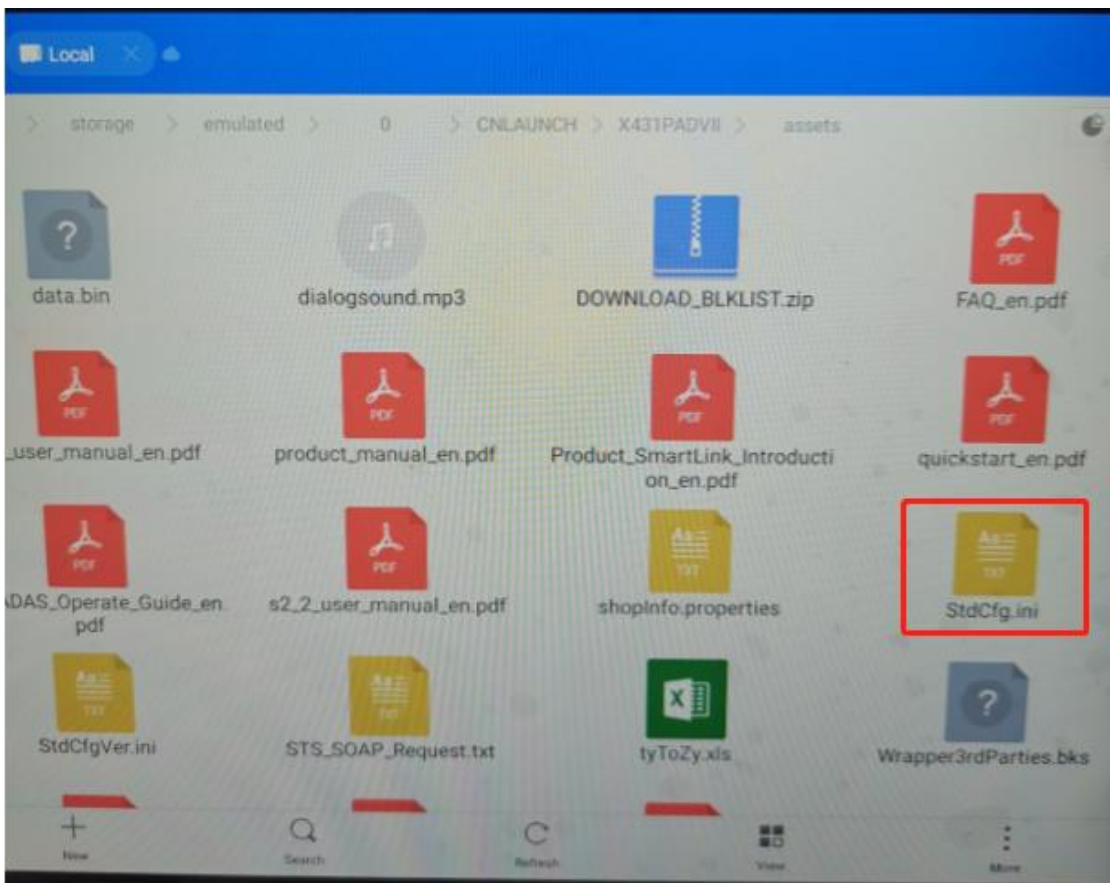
Local

storage > emulated > 0 > CNLAUNCH > X431PADVII > assets

data.bin

dialogsound.mp3

DOWNLOAD_BLKLIST.zip

PDF
FAQ_en.pdf

PDF
_user_manual_en.pdf

PDF
product_manual_en.pdf

PDF
Product_SmartLink_Introduction_en.pdf

PDF
quickstart_en.pdf

PDF
ADAS_Operate_Guide_en.pdf

PDF
s2_2_user_manual_en.pdf

TXT
shopInfo.properties

TXT
StdCfg.ini

TXT
StdCfgVer.ini

TXT
STS_SOAP_Request.txt

tyToZy.xls

Wrapper3rdParties.bks

New

Search

Refresh

View

More